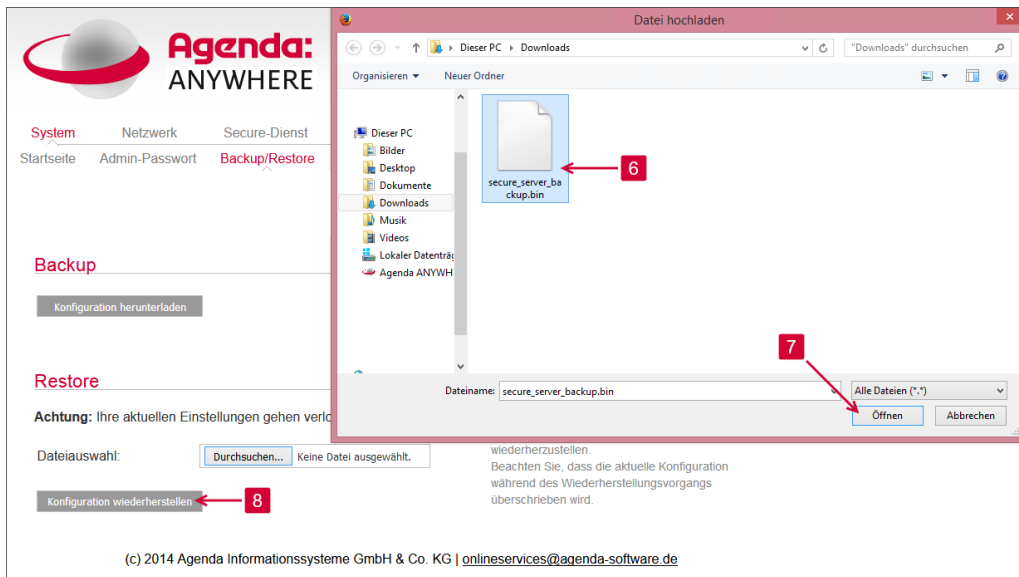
Agenda:
ANYWHERE

System Netzwerk Secure-Dienst
Startseite Admin-Passwort Backup/Restore

Backup

Konfiguration herunterladen

Restore

Achtung: Ihre aktuellen Einstellungen gehen verlo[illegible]

Dateiauswahl: Durchsuchen... Keine Datei ausgewählt.

wiederherzustellen.
Beachten Sie, dass die aktuelle Konfiguration während des Wiederherstellungsvorgangs überschrieben wird.

Konfiguration wiederherstellen 8

(c) 2014 Agenda Informationssysteme GmbH & Co. KG | onlineservices@agenda-software.de

Datei hochladen

Dieser PC › Downloads
"Downloads" durchsuchen

Organisieren ▾ Neuer Ordner

Dieser PC
Bilder
Desktop
Dokumente
Downloads
Musik
Videos
Lokaler Datenträ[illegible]
Agenda ANYWH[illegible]

secure_server_backup.bin
6

Dateiname: secure_server_backup.bin
Alle Dateien (*.*)
7
Öffnen Abbrechen